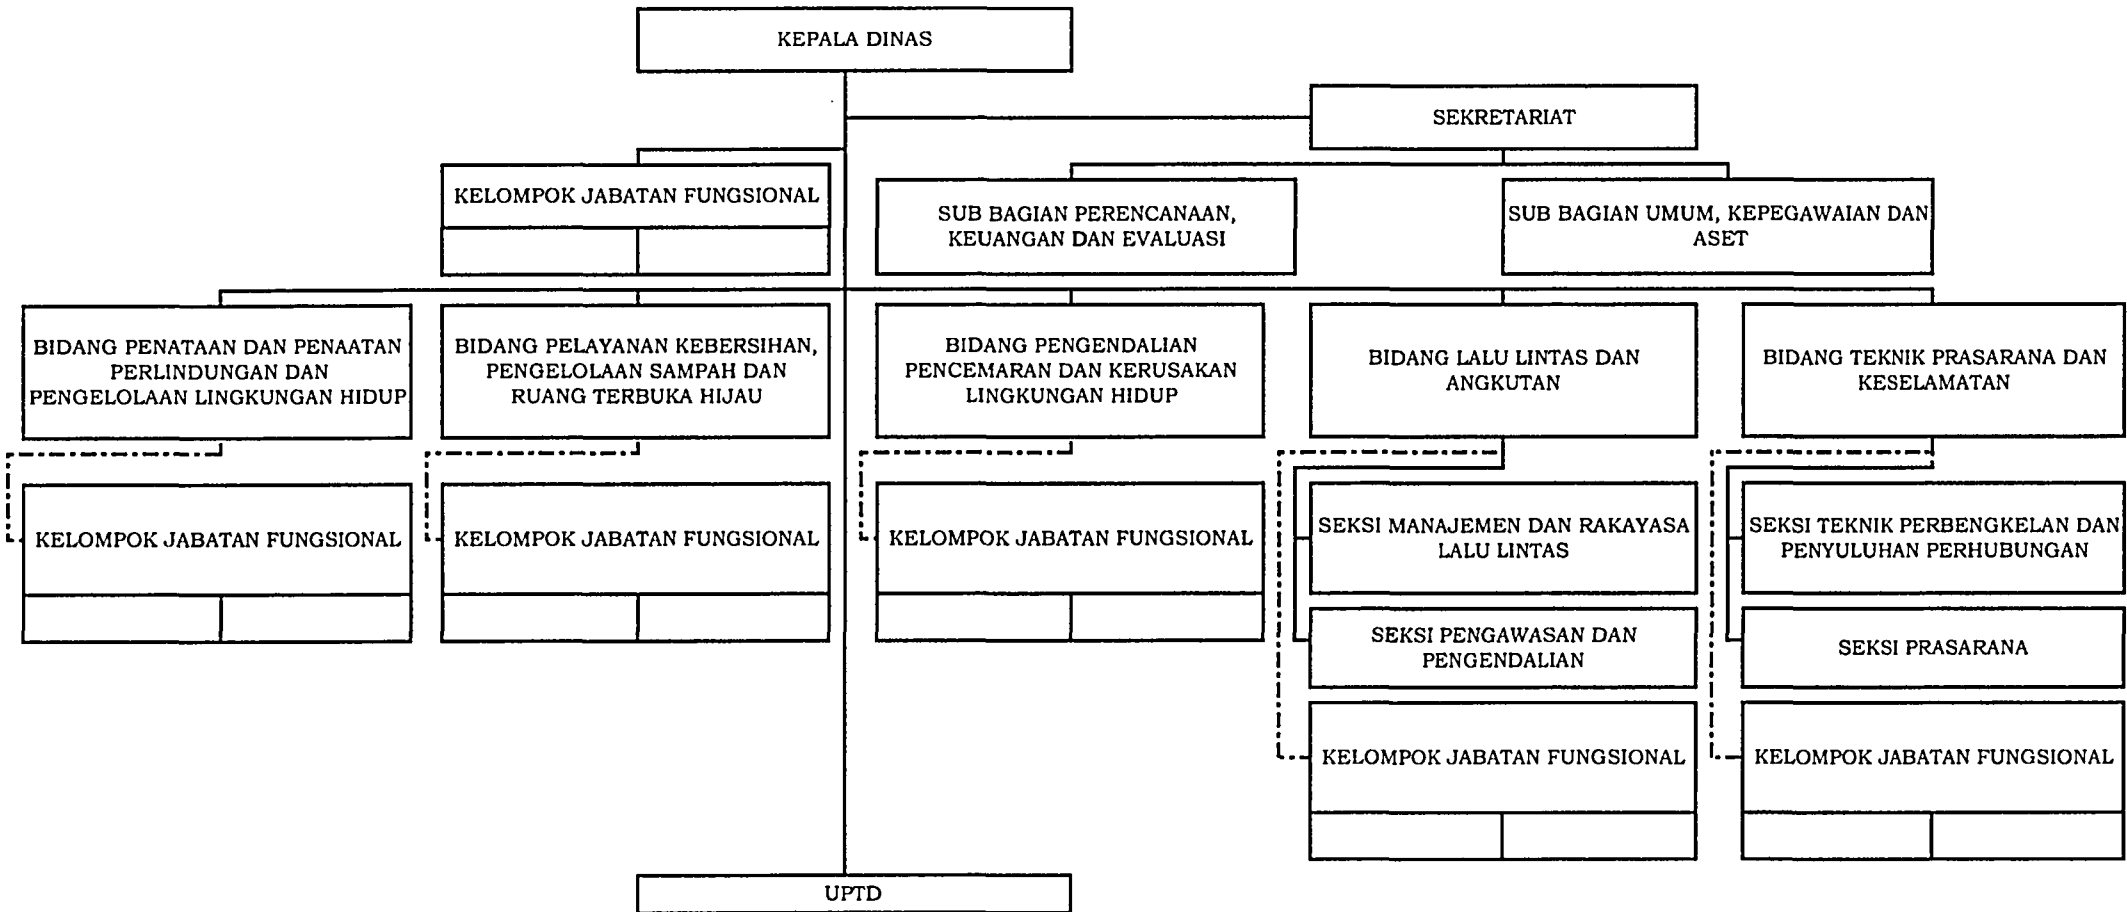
KEPALA DINAS

SEKRETARIAT

KELOMPOK JABATAN FUNGSIONAL

SUB BAGIAN PERENCANAAN, KEUANGAN DAN EVALUASI

SUB BAGIAN UMUM, KEPEGAWAIAN DAN ASET

BIDANG PENATAAN DAN PENAATAN PERLINDUNGAN DAN PENGELOLAAN LINGKUNGAN HIDUP

BIDANG PELAYANAN KEBERSIHAN, PENGELOLAAN SAMPAH DAN RUANG TERBUKA HIJAU

BIDANG PENGENDALIAN PENCEMARAN DAN KERUSAKAN LINGKUNGAN HIDUP

BIDANG LALU LINTAS DAN ANGKUTAN

BIDANG TEKNIK PRASARANA DAN KESELAMATAN

KELOMPOK JABATAN FUNGSIONAL

KELOMPOK JABATAN FUNGSIONAL

KELOMPOK JABATAN FUNGSIONAL

SEKSI MANAJEMEN DAN RAKAYASA LALU LINTAS

SEKSI PENGAWASAN DAN PENGENDALIAN

KELOMPOK JABATAN FUNGSIONAL

SEKSI TEKNIK PERBENGKELAN DAN PENYULUHAN PERHUBUNGAN

SEKSI PRASARANA

KELOMPOK JABATAN FUNGSIONAL

UPTD